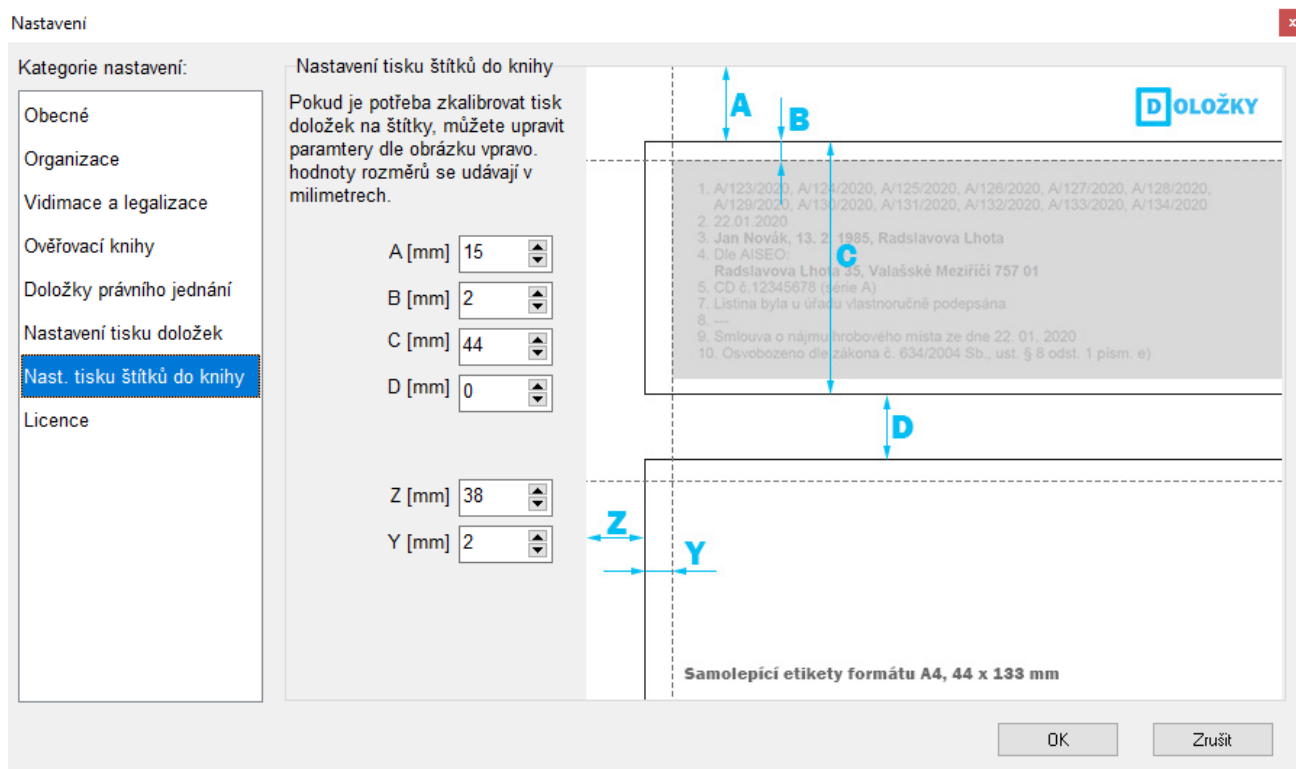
Nastavení

x

Kategorie nastavení:

Obecné

Organizace

Vidimace a legalizace

Ověřovací knihy

Doložky právního jednání

Nastavení tisku doložek

Nast. tisku štítků do knihy

Licence

Nastavení tisku štítků do knihy

Pokud je potřeba zkalibrovat tisk doložek na štítky, můžete upravit paramtery dle obrázku vpravo. hodnoty rozměrů se udávají v milimetrech.

A [mm] 15

B [mm] 2

C [mm] 44

D [mm] 0

Z [mm] 38

Y [mm] 2

A

B

DOLOŽKY

1. A/123/2020, A/124/2020, A/125/2020, A/126/2020, A/127/2020, A/128/2020, A/129/2020, A/130/2020, A/131/2020, A/132/2020, A/133/2020, A/134/2020
2. 22.01.2020
3. Jan Novák, 13. 2. 1985, Radslavova Lhota
4. Dle AISEO:
Radslavova Lhota 35, Valašské Meziříčí 757 01
5. CD č.12345678 (série A)
7. Listina byla u úřadu vlastnoručně podepsána
8. ---
9. Smlouva o nájmu hrobového místa ze dne 22. 01. 2020
10. Osvobozeno dle zákona č. 634/2004 Sb., ust. § 8 odst. 1 písm. e)

C

D

Z

Y

Samolepící etikety formátu A4, 44 x 133 mm

OK

Zrušit